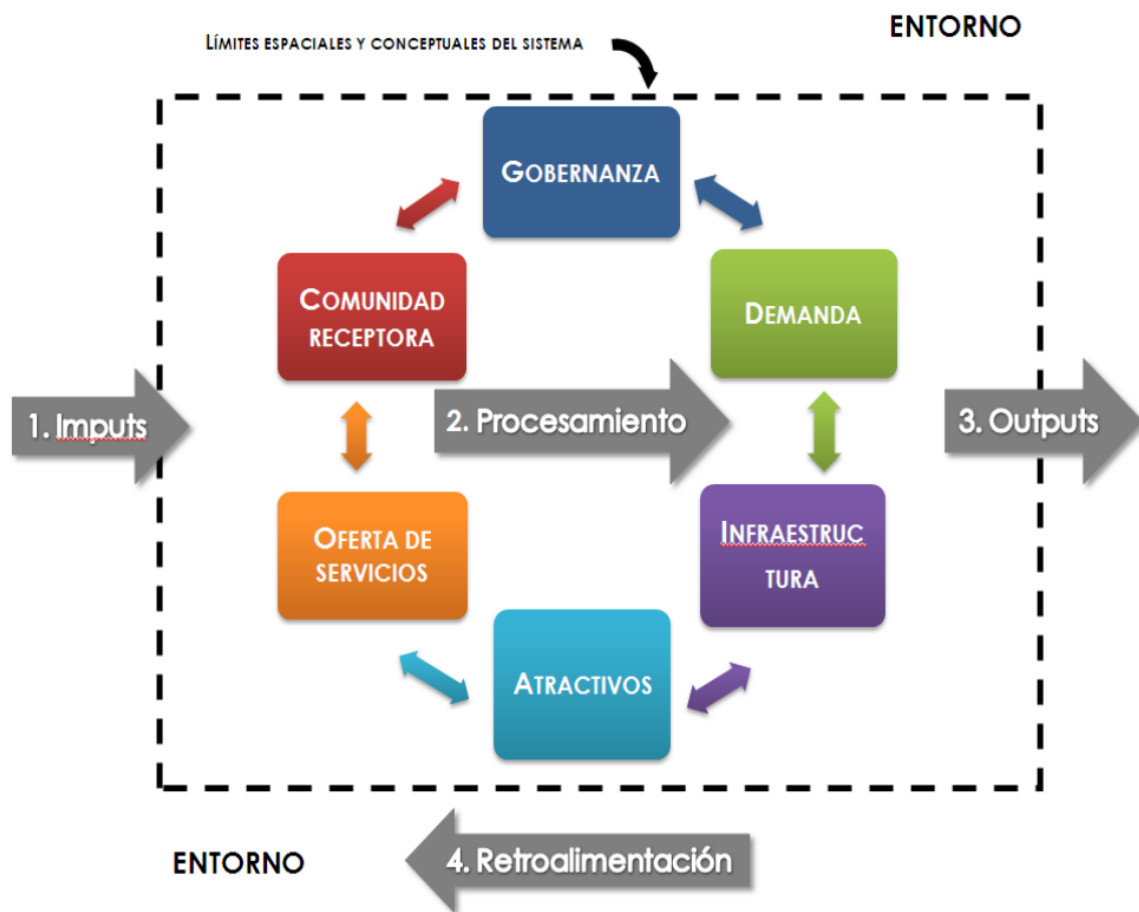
ENTORNO

Límites espaciales y conceptuales del sistema

Gobernanza

Comunidad receptora

Demanda

1. Imputs

2. Procesamiento

3. Outputs

Oferta de servicios

Infraestruc tura

Atractivos

ENTORNO

4. Retroalimentación